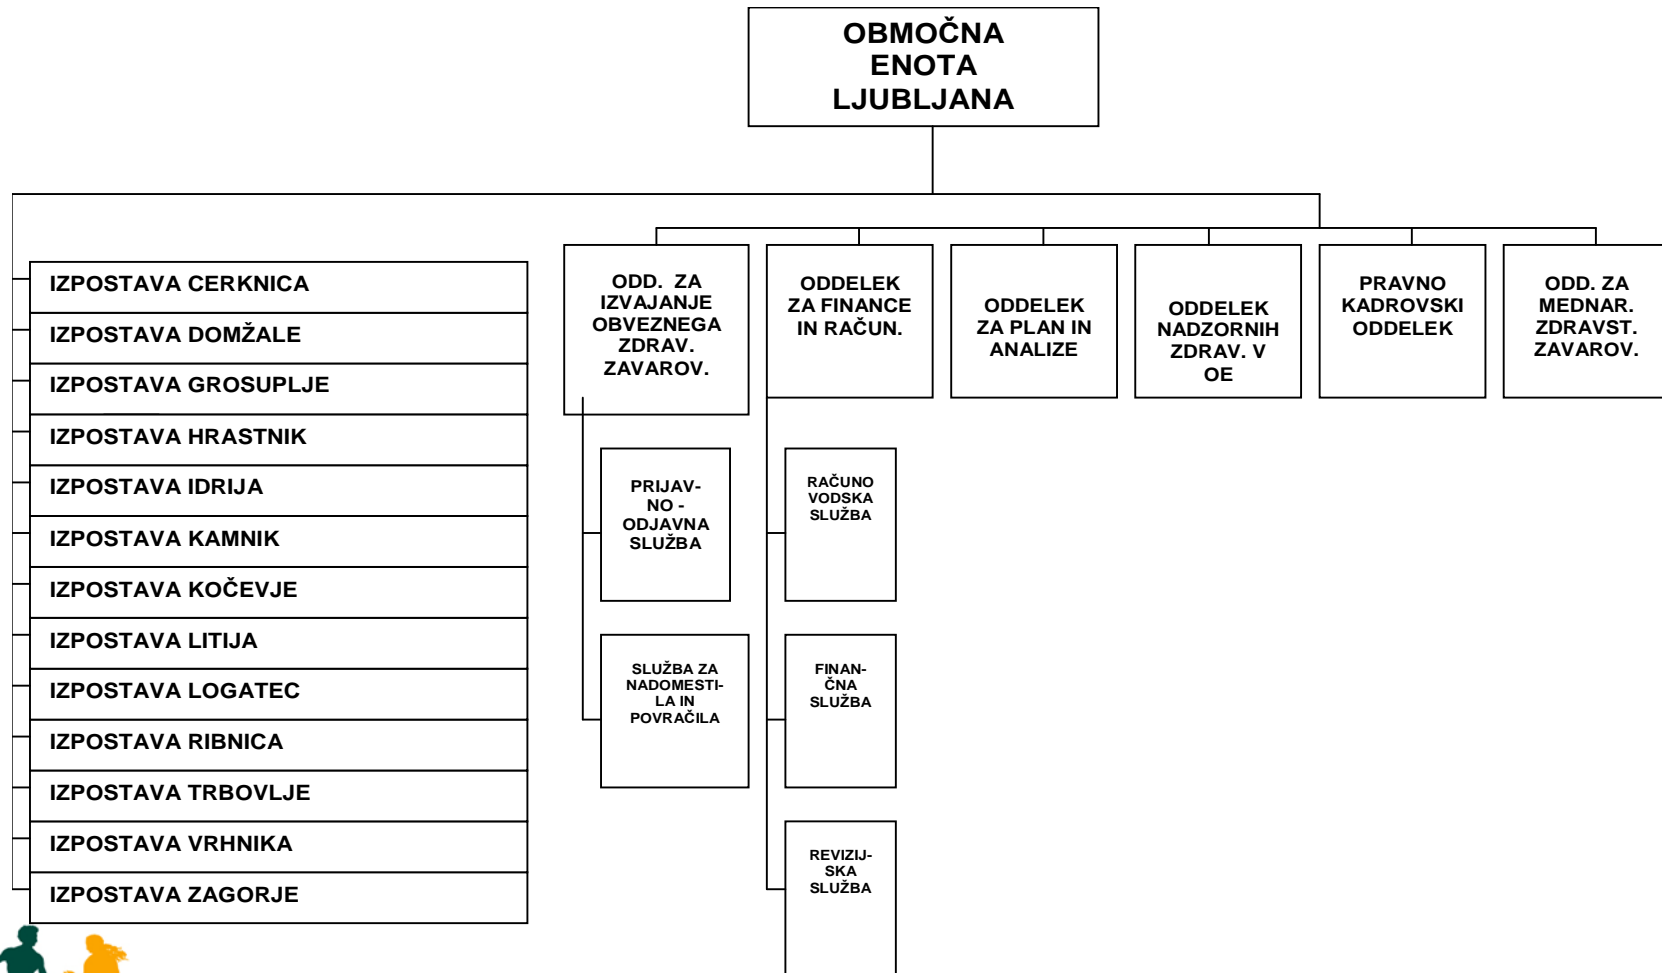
OBMOČNA ENOTA LJUBLJANA

IZPOSTAVA CERKNICA
IZPOSTAVA DOMŽALE
IZPOSTAVA GROSUPLJE
IZPOSTAVA HRASTNIK
IZPOSTAVA IDRIJA
IZPOSTAVA KAMNIK
IZPOSTAVA KOČEVJE
IZPOSTAVA LITIJA
IZPOSTAVA LOGATEC
IZPOSTAVA RIBNICA
IZPOSTAVA TRBOVLJE
IZPOSTAVA VRHNIKA
IZPOSTAVA ZAGORJE

ODD. ZA IZVAJANJE OBVEZNEGA ZDRAV. ZAVAROV.

PRIJAVNO - ODJAVNA SLUŽBA

SLUŽBA ZA NADOMESTILA IN POVRAČILA

ODDELEK ZA FINANCE IN RAČUN.

RAČUNO VODSKA SLUŽBA

FINANČNA SLUŽBA

REVIZIJSKA SLUŽBA

ODDELEK ZA PLAN IN ANALIZE

ODDELEK NADZORNIH ZDRAV. V OE

PRAVNO KADROVSKI ODDELEK

ODD. ZA MEDNAR. ZDRAVST. ZAVAROV.